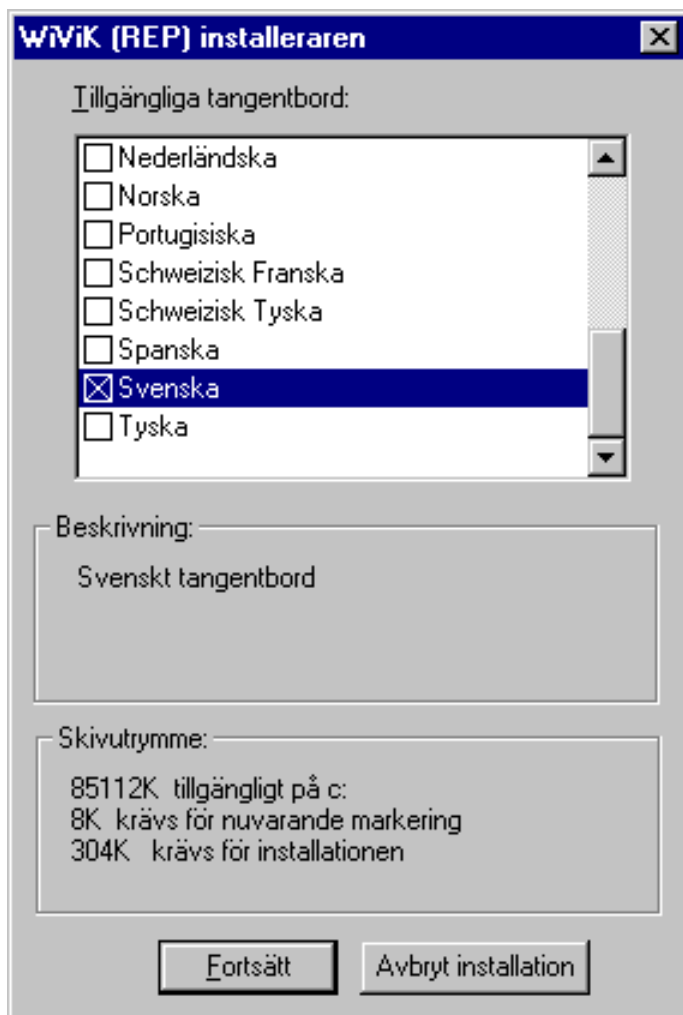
WiViK (REP) installeraren

Tillgängliga tangentbord:

Nederländska
Norska
Portugisiska
Schweizisk Franska
Schweizisk Tyska
Spanska
Svenska
Tyska

Beskrivning:

Svenskt tangentbord

Skivutrymme:

85112K tillgängligt på c:
8K krävs för nuvarande markering
304K krävs för installationen

Fortsätt

Avbryt installation